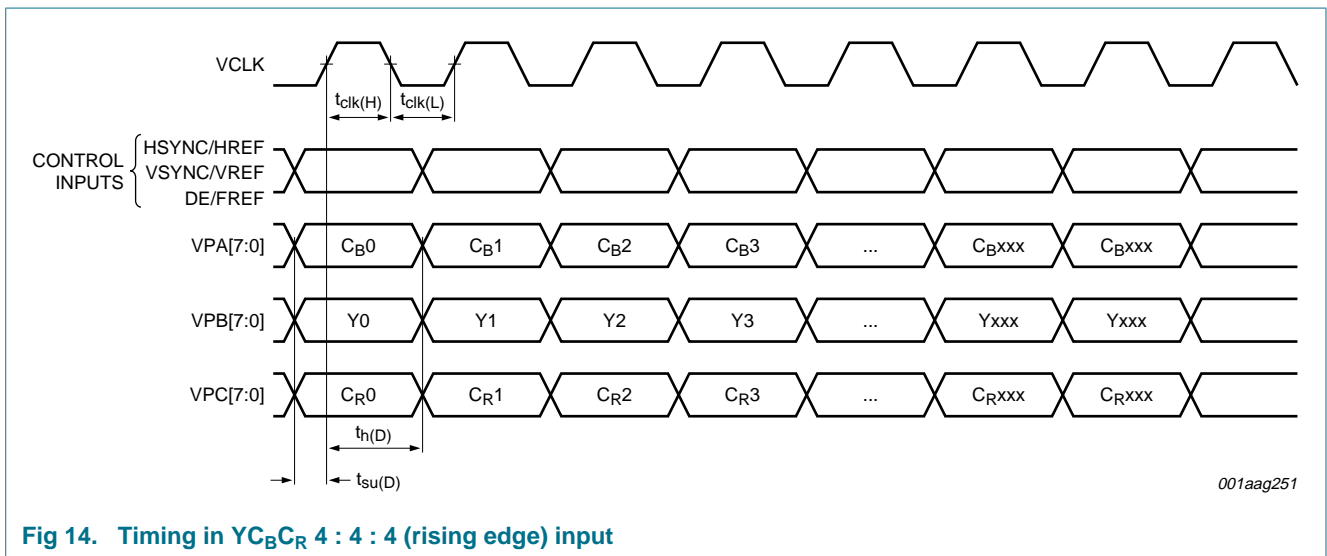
VCLK

$t_{clk(H)}$ $t_{clk(L)}$

CONTROL INPUTS HSYNC/HREF VSYNC/VREF DE/FREF

VPA[7:0] $C_B0$ $C_B1$ $C_B2$ $C_B3$ ... $C_Bxxx$ $C_Bxxx$

VPB[7:0] Y0 Y1 Y2 Y3 ... Yxxx Yxxx

VPC[7:0] $C_R0$ $C_R1$ $C_R2$ $C_R3$ ... $C_Rxxx$ $C_Rxxx$

$t_{h(D)}$

$t_{su(D)}$

001aag251

Fig 14. Timing in $YC_BC_R$ 4 : 4 : 4 (rising edge) input